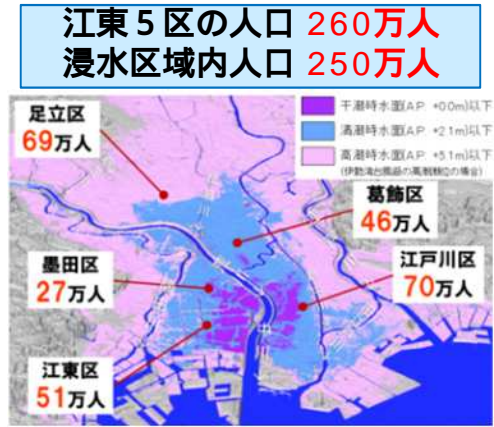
江東５区の人口 260万人
浸水区域内人口 250万人

足立区
69万人

干潮時水面(AP +0.0m)以下
満潮時水面(AP +2.1m)以下
高潮時水面(AP +5.1m)以下
(伊勢湾台風級の高潮襲来の場合)

葛飾区
46万人

墨田区
27万人

江戸川区
70万人

江東区
51万人